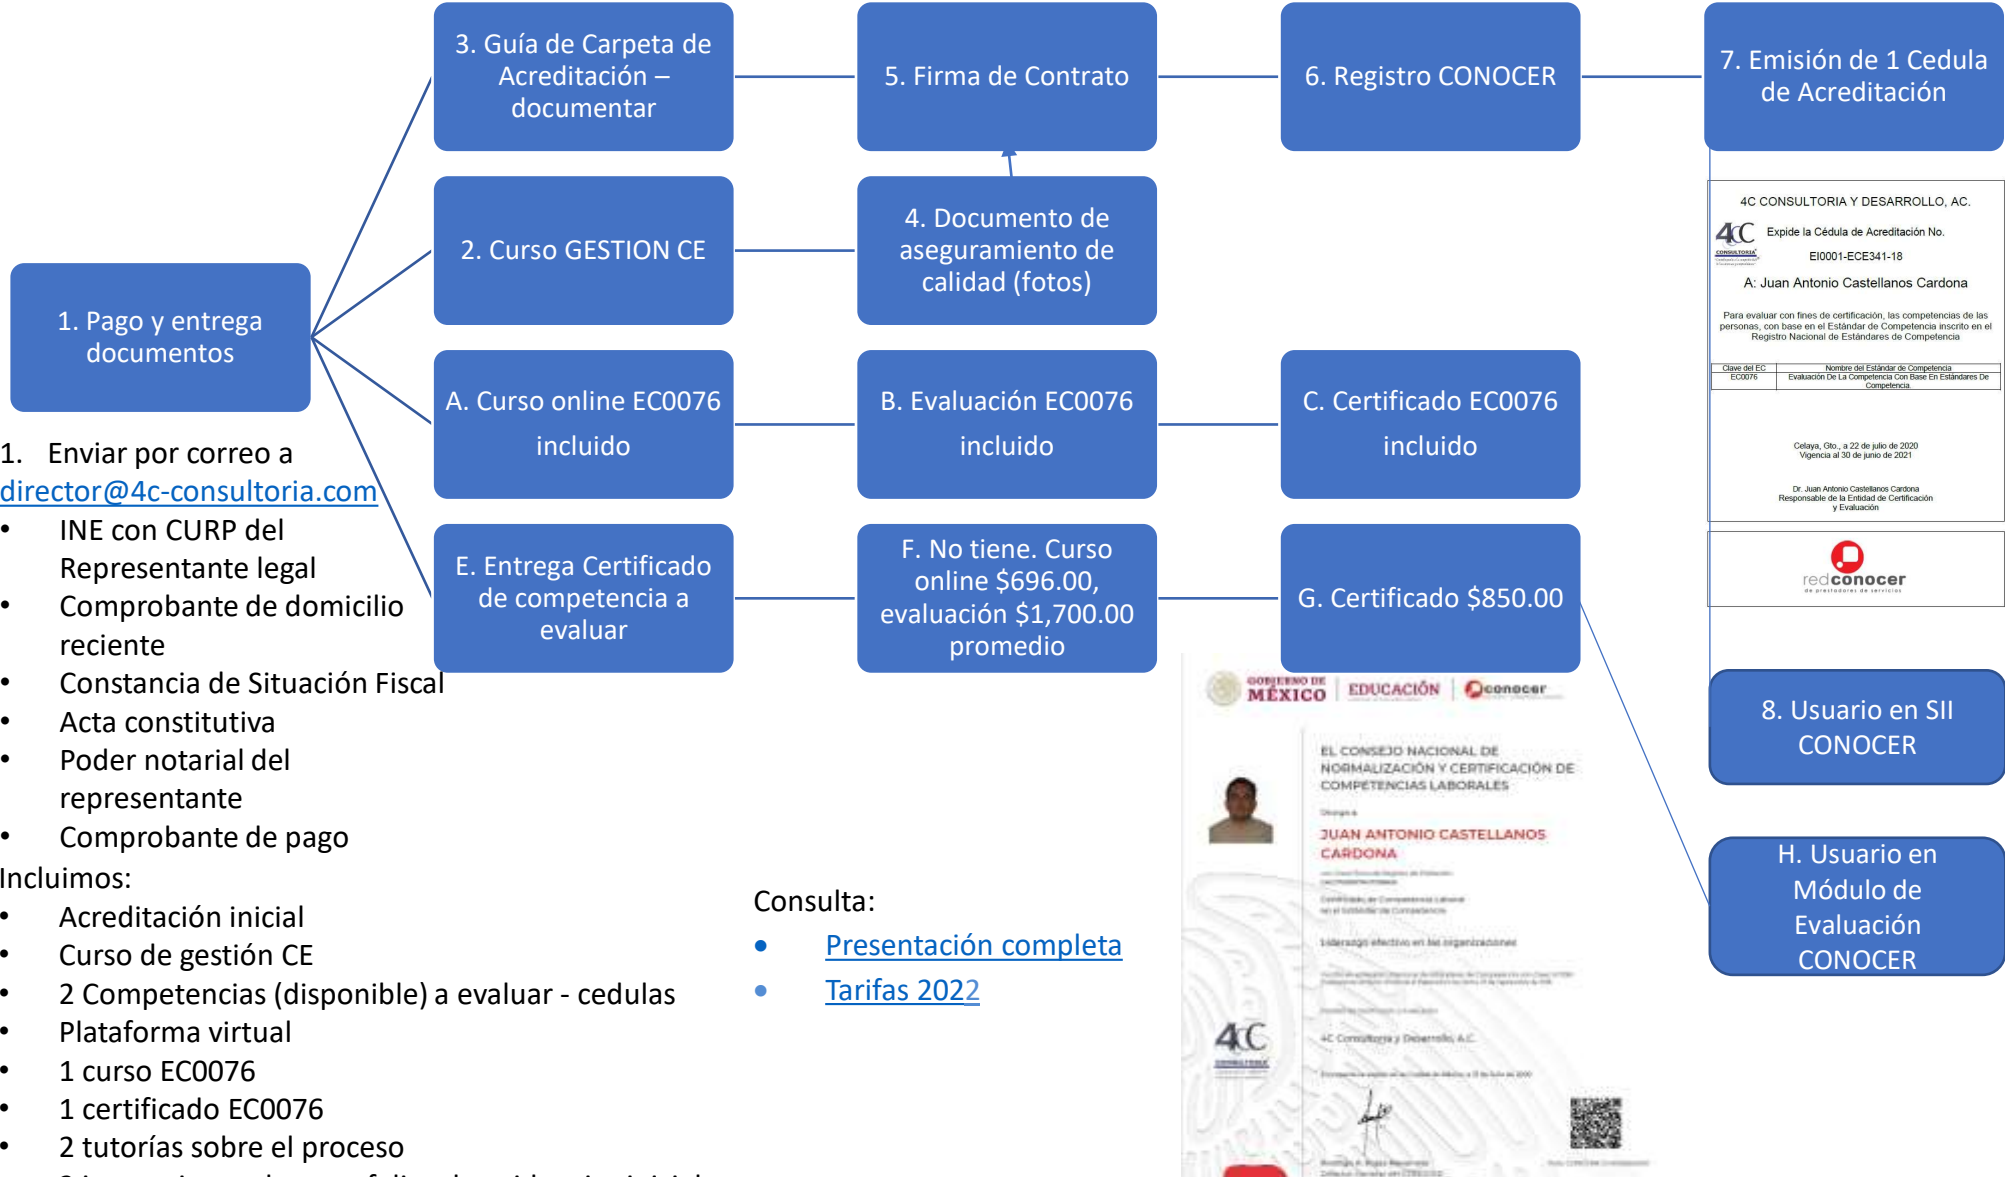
1. Pago y entrega documentos

3. Guía de Carpeta de Acreditación – documentar

5. Firma de Contrato

6. Registro CONOCER

7. Emisión de 1 Cedula de Acreditación

2. Curso GESTION CE

4. Documento de aseguramiento de calidad (fotos)

A. Curso online EC0076 incluido

B. Evaluación EC0076 incluido

C. Certificado EC0076 incluido

E. Entrega Certificado de competencia a evaluar

F. No tiene. Curso online $696.00, evaluación $1,700.00 promedio

G. Certificado $850.00

8. Usuario en SII CONOCER

H. Usuario en Módulo de Evaluación CONOCER

4C CONSULTORIA Y DESARROLLO, AC.
Expide la Cédula de Acreditación No.
EI0001-ECE341-18
A: Juan Antonio Castellanos Cardona
Para evaluar con fines de certificación, las competencias de las personas, con base en el Estándar de Competencia inscrito en el Registro Nacional de Estándares de Competencia

| Clave del EC | Nombre del Estándar de Competencia |
|---|---|
| EC0076 | Evaluación De La Competencia Con Base En Estándares De Competencia |

Celaya, Gto., a 22 de julio de 2020
Vigencia al 30 de junio de 2021

Dr. Juan Antonio Castellanos Cardona
Responsable de la Entidad de Certificación y Evaluación

red conocer

GOBIERNO DE MÉXICO | EDUCACIÓN | conocer

EL CONSEJO NACIONAL DE NORMALIZACIÓN Y CERTIFICACIÓN DE COMPETENCIAS LABORALES
JUAN ANTONIO CASTELLANOS CARDONA
Liderazgo efectivo en las organizaciones
4C Consultoria y Desarrollo, A.C.

1. Enviar por correo a director@4c-consultoria.com
• INE con CURP del Representante legal
• Comprobante de domicilio reciente
• Constancia de Situación Fiscal
• Acta constitutiva
• Poder notarial del representante
• Comprobante de pago
Incluimos:
• Acreditación inicial
• Curso de gestión CE
• 2 Competencias (disponible) a evaluar - cedulas
• Plataforma virtual
• 1 curso EC0076
• 1 certificado EC0076
• 2 tutorías sobre el proceso
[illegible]

Consulta:
• Presentación completa
• Tarifas 2022